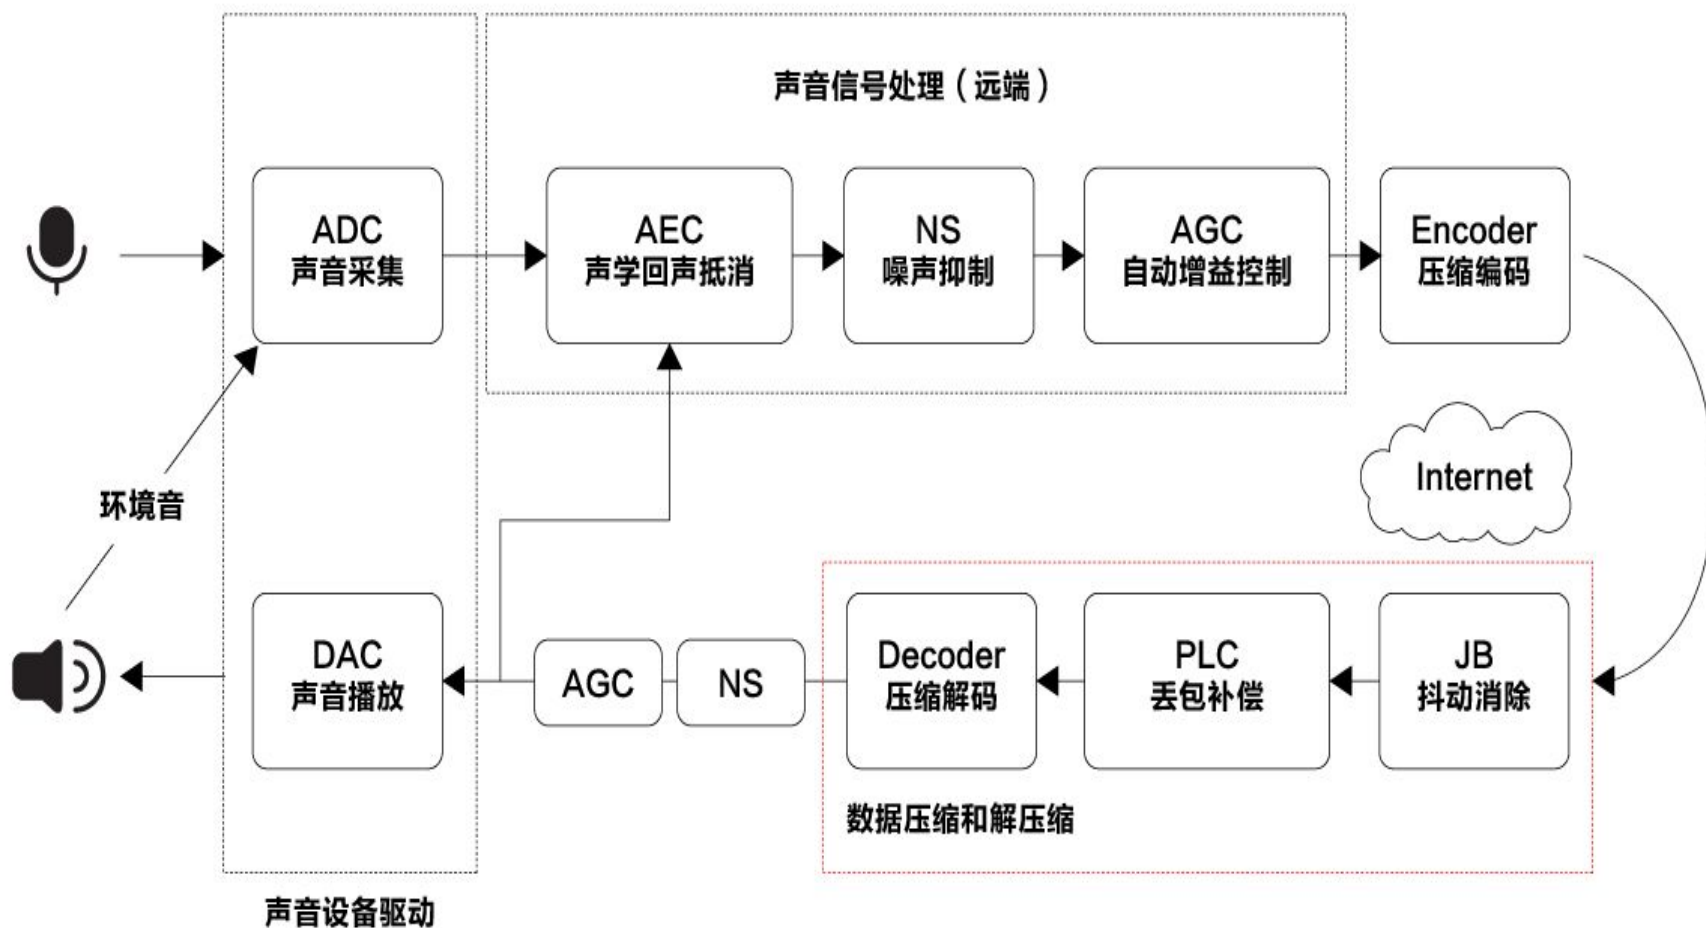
声音信号处理（远端）

ADC
声音采集

AEC
声学回声抵消

NS
噪声抑制

AGC
自动增益控制

Encoder
压缩编码

Internet

环境音

DAC
声音播放

AGC

NS

Decoder
压缩解码

PLC
丢包补偿

JB
抖动消除

数据压缩和解压缩

声音设备驱动